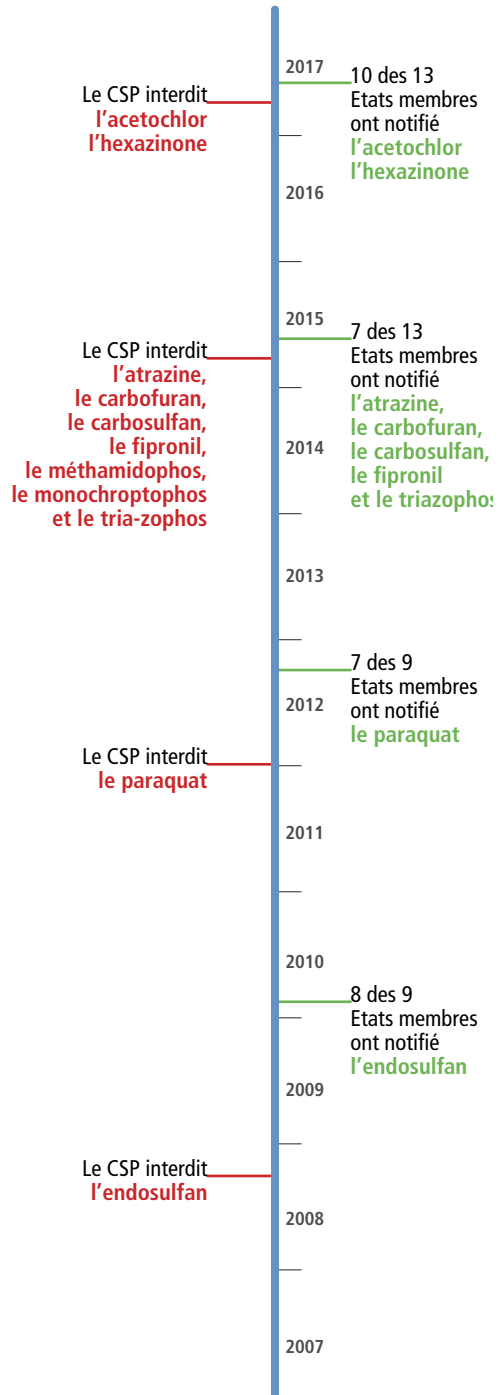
2017

Le CSP interdit
l'acetochlor
l'hexazinone

10 des 13
Etats membres
ont notifié
l'acetochlor
l'hexazinone

2016

2015

Le CSP interdit
l'atrazine,
le carbofuran,
le carbosulfan,
le fipronil,
le méthamidophos,
le monochroptophos
et le tria-zophos

7 des 13
Etats membres
ont notifié
l'atrazine,
le carbofuran,
le carbosulfan,
le fipronil
et le triazophos

2014

2013

7 des 9
Etats membres
ont notifié
le paraquat

2012

Le CSP interdit
le paraquat

2011

2010

8 des 9
Etats membres
ont notifié
l'endosulfan

2009

Le CSP interdit
l'endosulfan

2008

2007